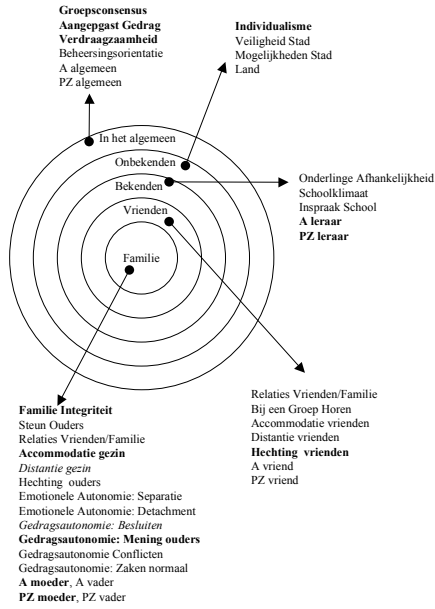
**Groepsconsensus**
**Aangepgast Gedrag**
**Verdraagzaamheid**
Beheersingsorientatie
A algemeen
PZ algemeen

**Individualisme**
Veiligheid Stad
Mogelijkheden Stad
Land

In het algemeen
Onbekenden
Bekenden
Vrienden
Familie

Onderlinge Afhankelijkheid
Schoolklimaat
Inspraak School
**A leraar**
**PZ leraar**

Relaties Vrienden/Familie
Bij een Groep Horen
Accommodatie vrienden
Distantie vrienden
**Hechting vrienden**
A vriend
PZ vriend

**Familie Integriteit**
Steun Ouders
Relaties Vrienden/Familie
**Accommodatie gezin**
*Distantie gezin*
Hechting ouders
Emotionele Autonomie: Separatie
Emotionele Autonomie: Detachment
*Gedragsautonomie: Besluiten*
**Gedragsautonomie: Mening ouders**
Gedragsautonomie Conflicten
Gedragsautonomie: Zaken normaal
**A moeder**, A vader
**PZ moeder**, PZ vader